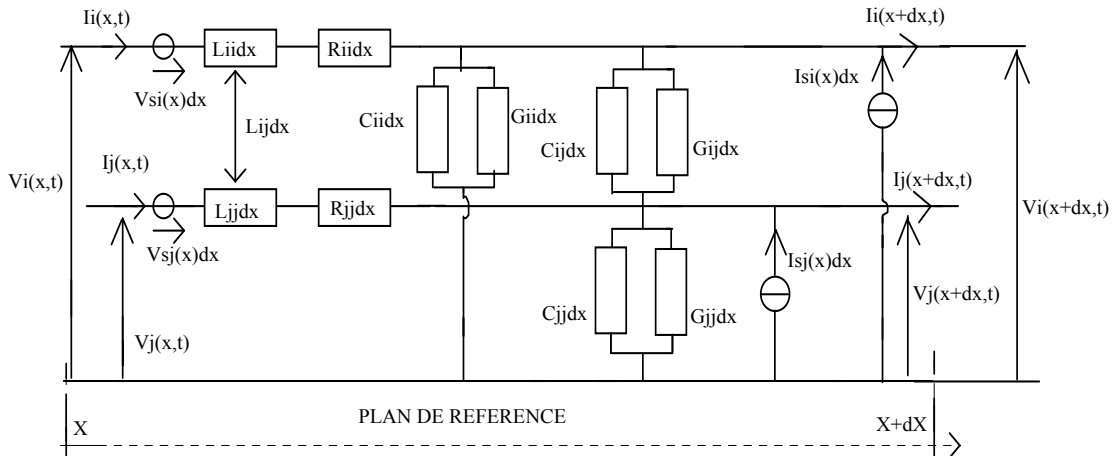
Ii(x,t)
Liidx
Riidx
Ii(x+dx,t)
Isi(x)dx
Vsi(x)dx
Lijdx
Ciidx
Giidx
Cijdx
Gijdx
Ij(x,t)
Vi(x,t)
Ljjdx
Rjjdx
Ij(x+dx,t)
Vi(x+dx,t)
Vsj(x)dx
Isj(x)dx
Cjjdx
Gjjdx
Vj(x+dx,t)
Vj(x,t)
PLAN DE REFERENCE
X
X+dX